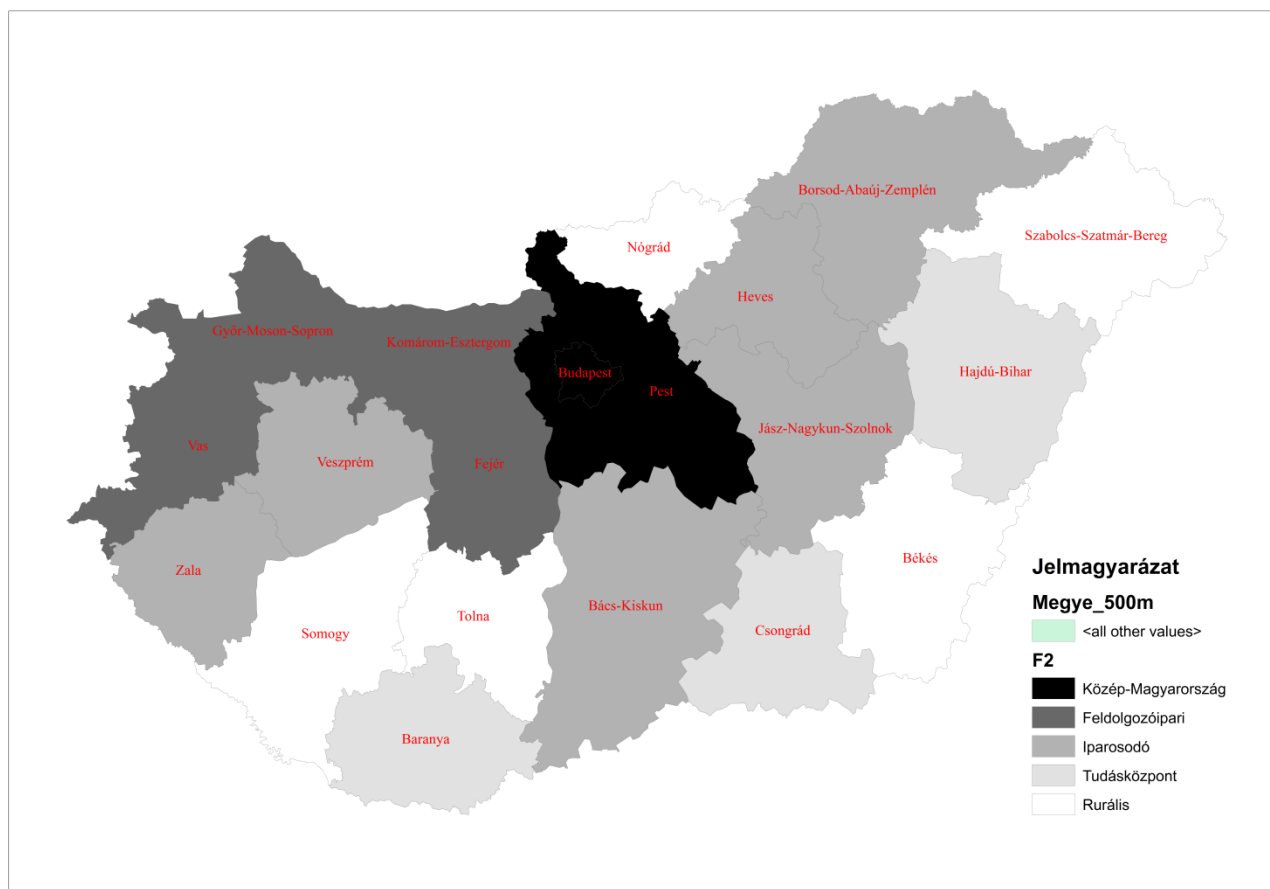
Borsod-Abaúj-Zemplén

Szabolcs-Szatmár-Bereg

Nógrád

Heves

Győr-Moson-Sopron

Komárom-Esztergom

Budapest

Pest

Hajdú-Bihar

Jász-Nagykun-Szolnok

Vas

Veszprém

Fejér

Zala

Békés

Somogy

Tolna

Bács-Kiskun

Csongrád

Baranya

Jelmagyarázat

Megye_500m

<all other values>

F2

Közép-Magyarország

Feldolgozóipari

Iparosodó

Tudásközpont

Rurális